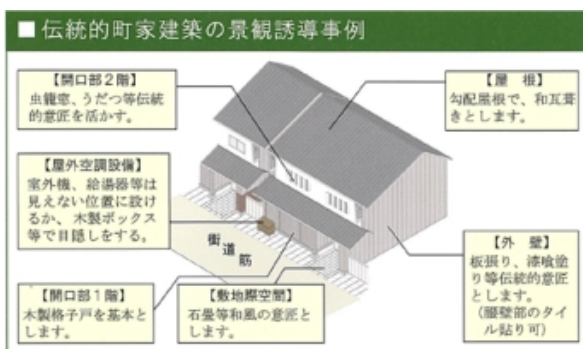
■伝統的町家建築の景観誘導事例

【開口部２階】
虫籠窓、うだつ等伝統的意匠を活かす。

【屋　根】
勾配屋根で、和瓦葺きとします。

【屋外空調設備】
室外機、給湯器等は見えない位置に設けるか、木製ボックス等で目隠しをする。

街道筋

【外　壁】
板張り、漆喰塗り等伝統的意匠とします。
（腰壁部のタイル貼り可）

【開口部１階】
木製格子戸を基本とします。

【敷地際空間】
石畳等和風の意匠とします。